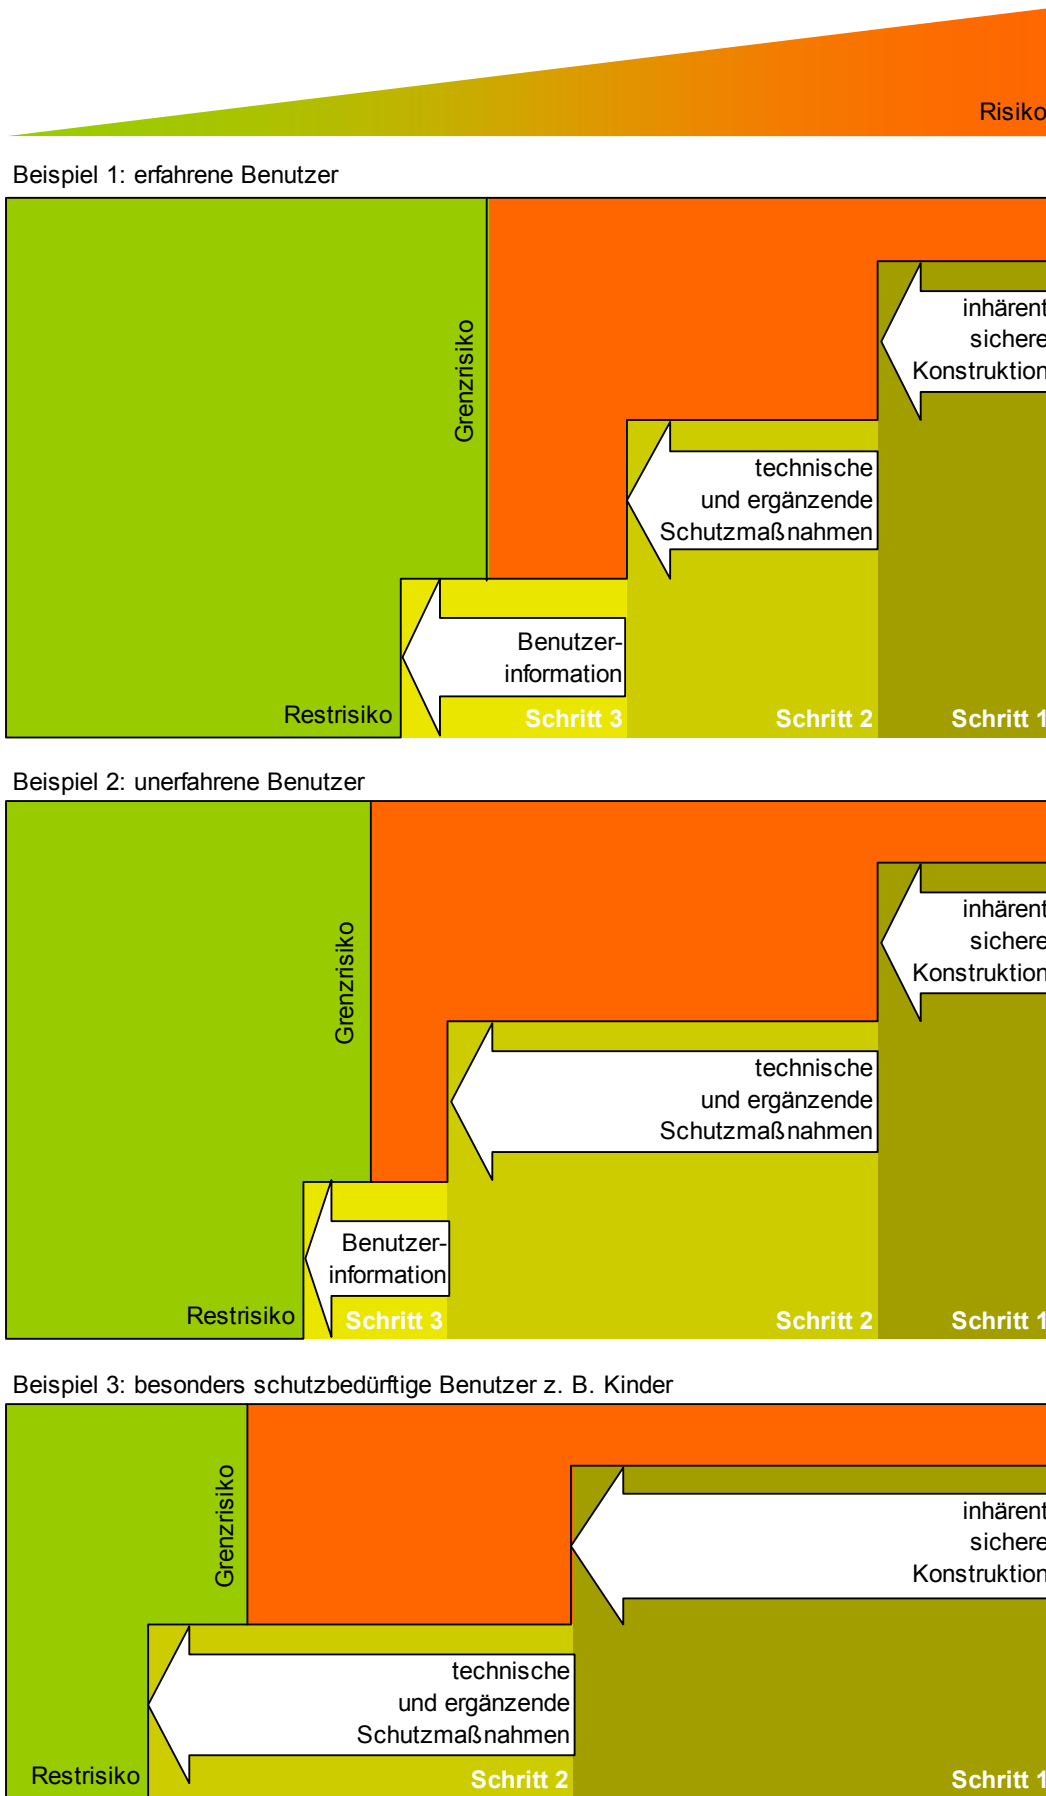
Risiko

Beispiel 1: erfahrene Benutzer

Grenzrisiko

inhärent sichere Konstruktion

technische und ergänzende Schutzmaßnahmen

Benutzerinformation

Restrisiko

Schritt 3

Schritt 2

Schritt 1

Beispiel 2: unerfahrene Benutzer

Grenzrisiko

inhärent sichere Konstruktion

technische und ergänzende Schutzmaßnahmen

Benutzerinformation

Restrisiko

Schritt 3

Schritt 2

Schritt 1

Beispiel 3: besonders schutzbedürftige Benutzer z. B. Kinder

Grenzrisiko

inhärent sichere Konstruktion

technische und ergänzende Schutzmaßnahmen

Restrisiko

Schritt 2

Schritt 1